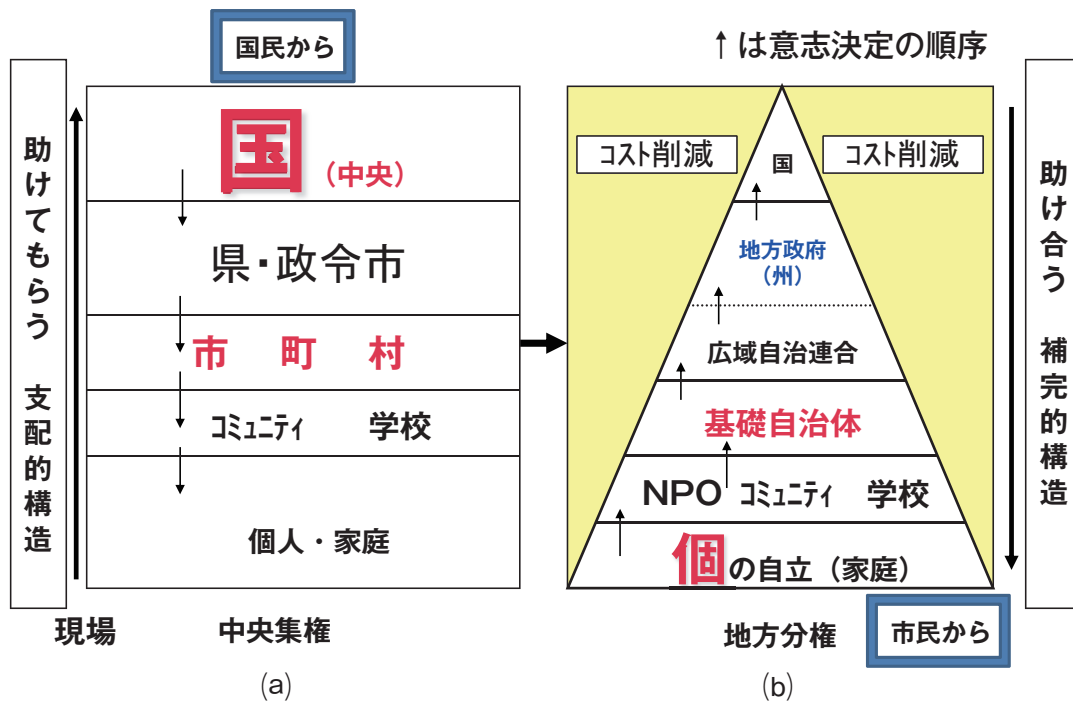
国民から

↑は意志決定の順序

助けてもらう 支配的構造

国（中央）

県・政令市

市 町 村

コミュニティ 学校

個人・家庭

現場

中央集権

(a)

コスト削減

国

コスト削減

地方政府（州）

広域自治連合

基礎自治体

NPO コミュニティ 学校

個の自立（家庭）

助け合う 補完的構造

地方分権

市民から

(b)